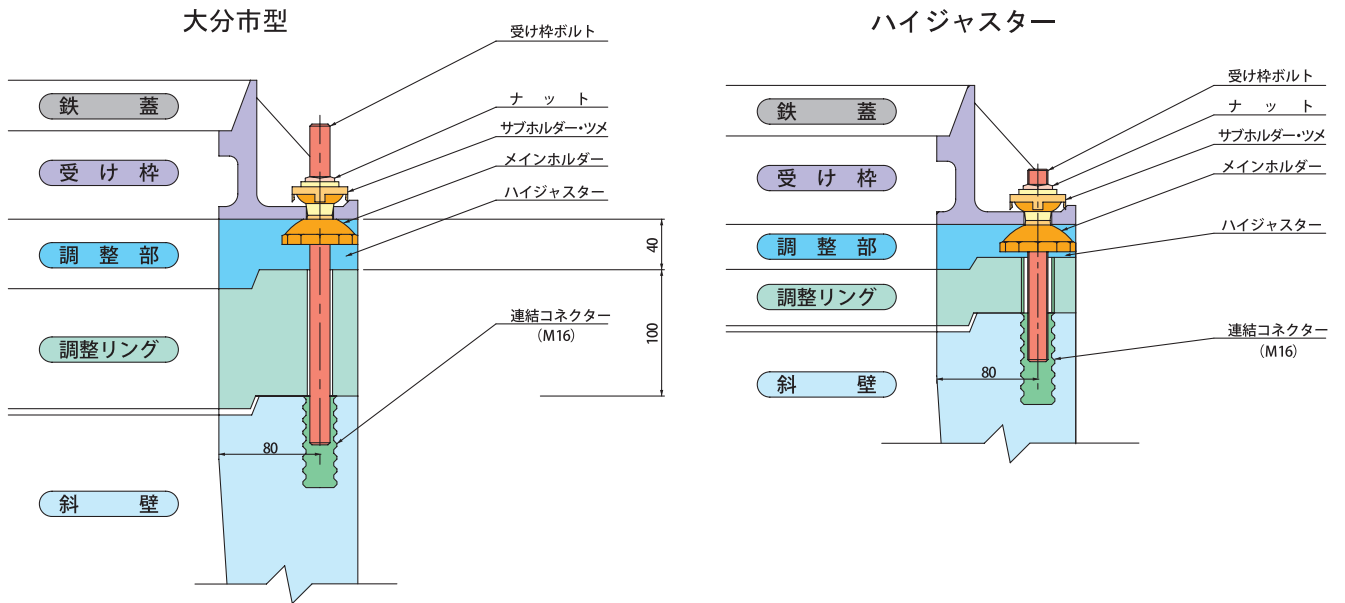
大分市型

受け枠ボルト
ナ　ッ　ト
サブホルダー･ツメ
メインホルダー
ハイジャスター

鉄　　蓋
受 け 枠
調 整 部
40
調整リング
連結コネクター
（M16）
100
80
斜　　壁

ハイジャスター

受け枠ボルト
ナ　ッ　ト
サブホルダー･ツメ
メインホルダー
ハイジャスター

鉄　　蓋
受 け 枠
調 整 部
調整リング
連結コネクター
（M16）
80
斜　　壁